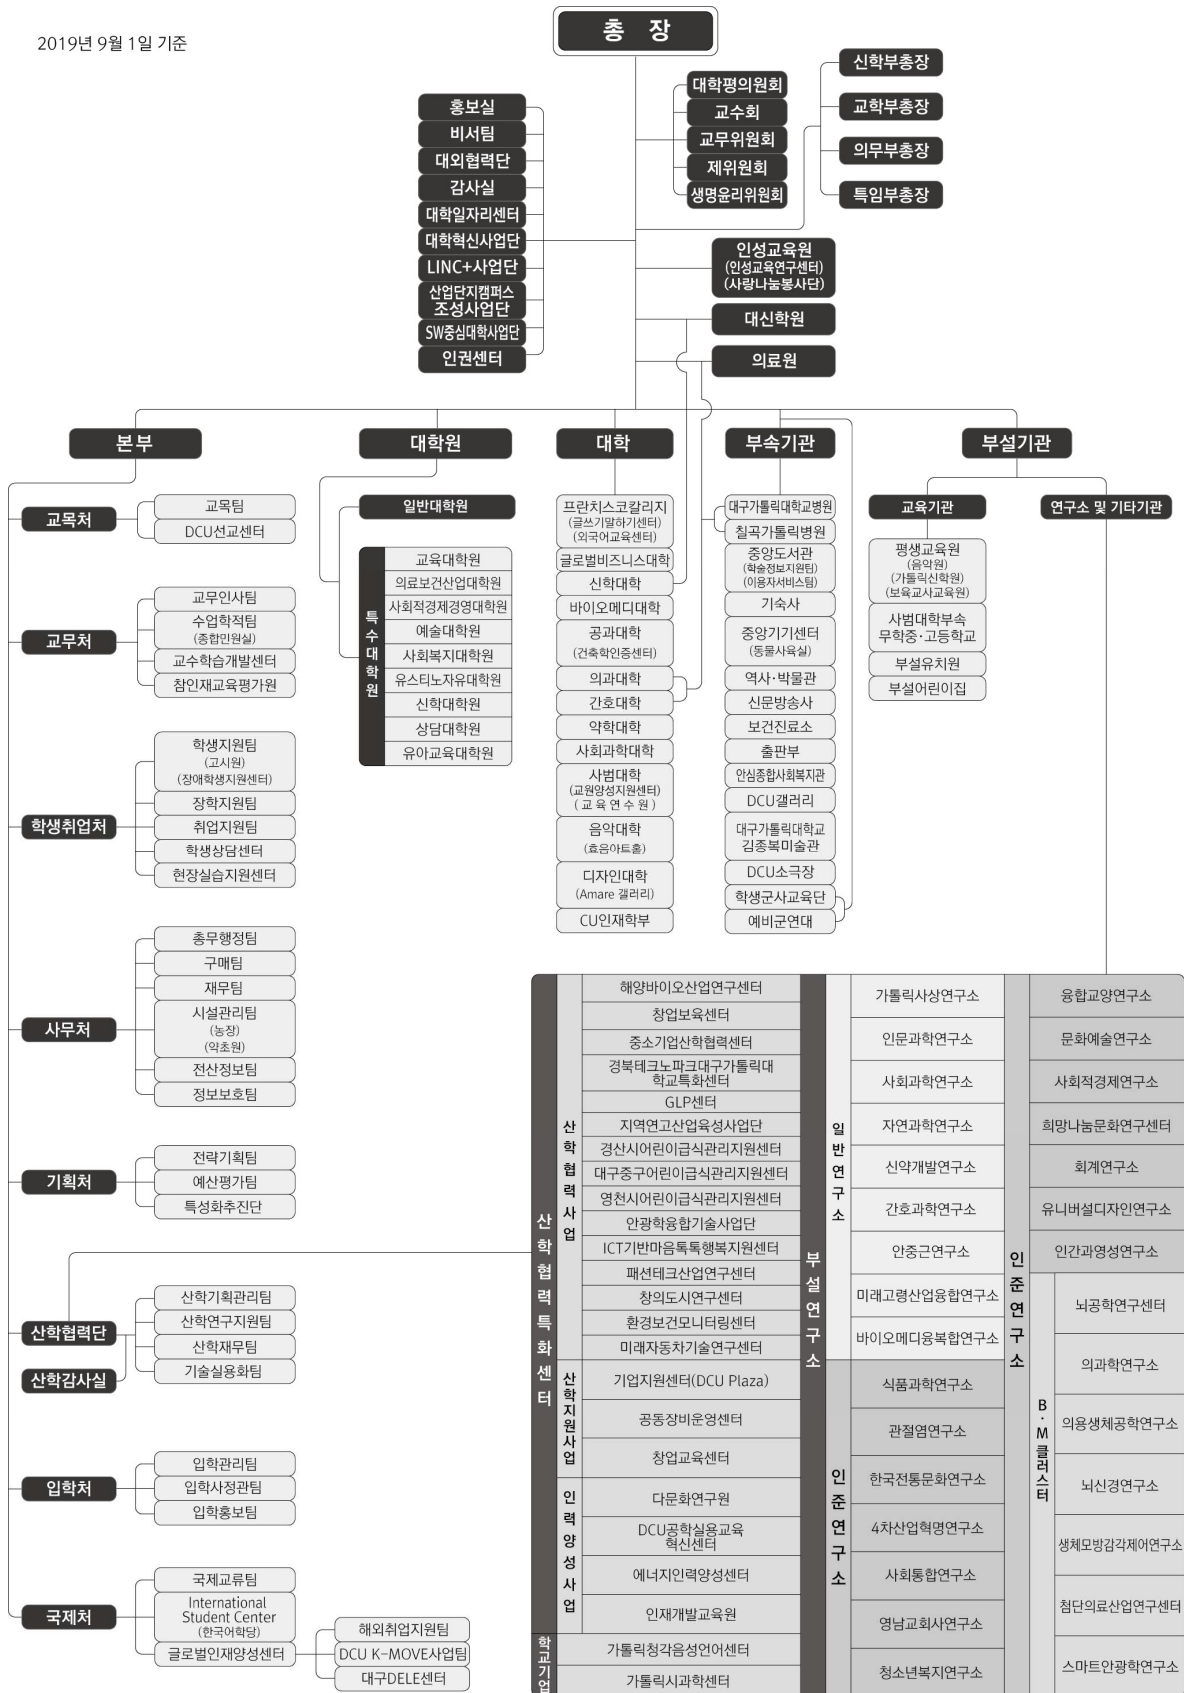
2019년 9월 1일 기준

총 장

대학평의원회
교수회
교무위원회
제위원회
생명윤리위원회

신학부총장
교학부총장
의무부총장
특임부총장

홍보실
비서팀
대외협력단
감사실
대학일자리센터
대학혁신사업단
LINC+사업단
산업단지캠퍼스 조성사업단
SW중심대학사업단
인권센터

인성교육원 (인성교육연구센터) (사랑나눔봉사단)
대신학원
의료원

본부
교목처
교목팀
DCU선교센터

교무처
교무인사팀
수업학적팀 (종합민원실)
교수학습개발센터
참인재교육평가원

학생취업처
학생지원팀 (고시원) (장애학생지원센터)
장학지원팀
취업지원팀
학생상담센터
현장실습지원센터

사무처
총무행정팀
구매팀
재무팀
시설관리팀 (농장) (약초원)
전산정보팀
정보보호팀

기획처
전략기획팀
예산평가팀
특성화추진단

산학협력단
산학감사실
산학기획관리팀
산학연구지원팀
산학재무팀
기술실용화팀

입학처
입학관리팀
입학사정관팀
입학홍보팀

국제처
국제교류팀
International Student Center (한국어학당)
글로벌인재양성센터
해외취업지원팀
DCU K-MOVE사업팀
대구DELE센터

대학원
일반대학원
특수대학원
교육대학원
의료보건산업대학원
사회적경제경영대학원
예술대학원
사회복지대학원
유스티노자유대학원
신학대학원
상담대학원
유아교육대학원

대학
프란치스코칼리지 (글쓰기말하기센터) (외국어교육센터)
글로벌비즈니스대학
신학대학
바이오메디대학
공과대학 (건축학인증센터)
의과대학
간호대학
약학대학
사회과학대학
사범대학 (교원양성지원센터) (교육연수원)
음악대학 (효음아트홀)
디자인대학 (Amare 갤러리)
CU인재학부

부속기관
대구가톨릭대학교병원
칠곡가톨릭병원
중앙도서관 (학술정보지원팀) (이용자서비스팀)
기숙사
중앙기기센터 (동물사육실)
역사·박물관
신문방송사
보건진료소
출판부
안심종합사회복지관
DCU갤러리
대구가톨릭대학교 김종복미술관
DCU소극장
학생군사교육단
예비군연대

부설기관
교육기관
평생교육원 (음악원) (가톨릭신학원) (보육교사교육원)
사범대학부속 무학중·고등학교
부설유치원
부설어린이집

연구소 및 기타기관

산학협력특화센터
산학협력사업
해양바이오산업연구센터
창업보육센터
중소기업산학협력센터
경북테크노파크대구가톨릭대 학교특화센터
GLP센터
지역연고산업육성사업단
경산시어린이급식관리지원센터
대구중구어린이급식관리지원센터
영천시어린이급식관리지원센터
안광학융합기술사업단
ICT기반마음톡톡행복지원센터
패션테크산업연구센터
창의도시연구센터
환경보건모니터링센터
미래자동차기술연구센터
산학지원사업
기업지원센터(DCU Plaza)
공동장비운영센터
창업교육센터
인력양성사업
다문화연구원
DCU공학실용교육 혁신센터
에너지인력양성센터
인재개발교육원
학교기업
가톨릭청각음성언어센터
가톨릭시과학센터

부설연구소
일반연구소
가톨릭사상연구소
인문과학연구소
사회과학연구소
자연과학연구소
신약개발연구소
간호과학연구소
안중근연구소
미래고령산업융합연구소
바이오메디융복합연구소
인준연구소
식품과학연구소
관절염연구소
한국전통문화연구소
4차산업혁명연구소
사회통합연구소
영남교회사연구소
청소년복지연구소

인준연구소
융합교양연구소
문화예술연구소
사회적경제연구소
희망나눔문화연구센터
회계연구소
유니버설디자인연구소
인간과영성연구소
B·M클러스터
뇌공학연구센터
의과학연구소
의용생체공학연구소
뇌신경연구소
생체모방감각제어연구소
첨단의료산업연구센터
스마트안광학연구소